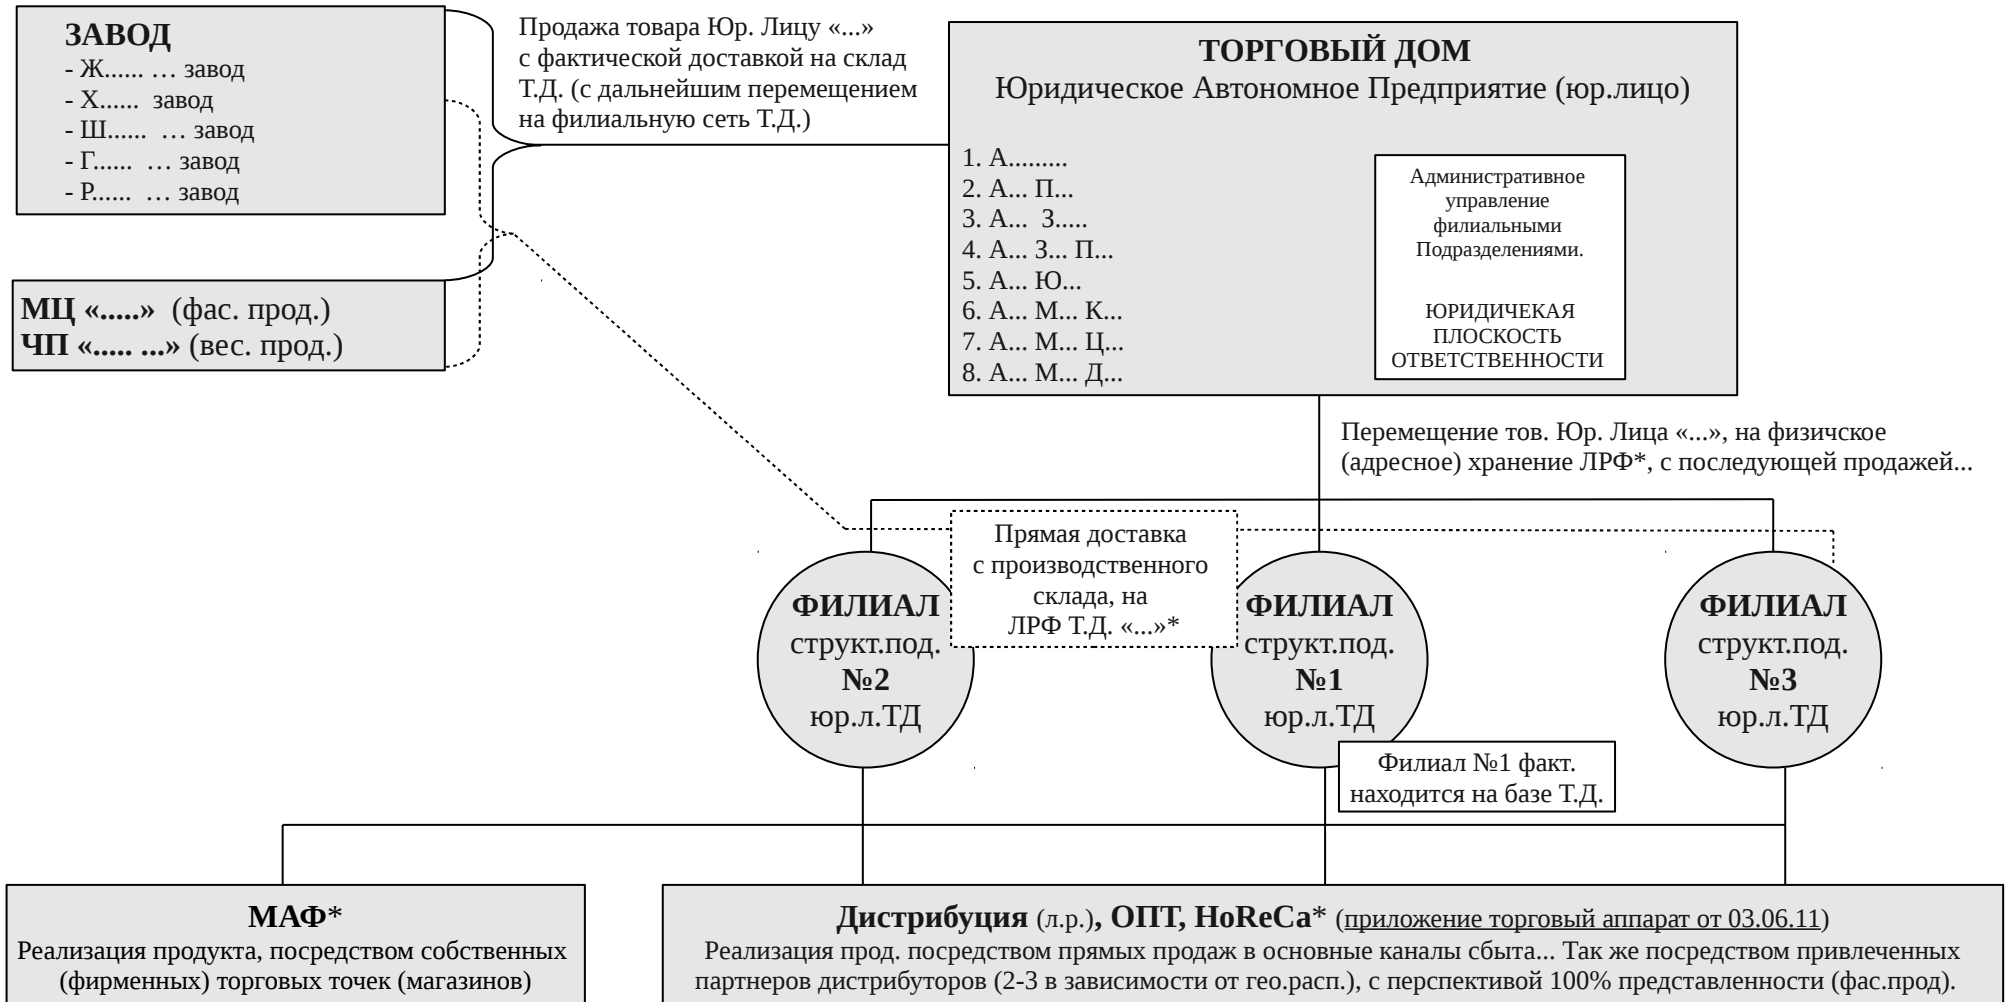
ЗАВОД
- Ж...... … завод
- Х...... завод
- Ш...... … завод
- Г...... … завод
- Р...... … завод

Продажа товара Юр. Лицу «...» с фактической доставкой на склад Т.Д. (с дальнейшим перемещением на филиальную сеть Т.Д.)

ТОРГОВЫЙ ДОМ
Юридическое Автономное Предприятие (юр.лицо)

1. А.........
2. А... П...
3. А... З.....
4. А... З... П...
5. А... Ю...
6. А... М... К...
7. А... М... Ц...
8. А... М... Д...

Административное управление филиальными Подразделениями.

ЮРИДИЧЕКАЯ ПЛОСКОСТЬ ОТВЕТСТВЕННОСТИ

МЦ «.....» (фас. прод.)
ЧП «..... ...» (вес. прод.)

Перемещение тов. Юр. Лица «...», на физичское (адресное) хранение ЛРФ*, с последующей продажей...

Прямая доставка с производственного склада, на ЛРФ Т.Д. «...»*

ФИЛИАЛ
структ.под.
№2
юр.л.ТД

ФИЛИАЛ
структ.под.
№1
юр.л.ТД

ФИЛИАЛ
структ.под.
№3
юр.л.ТД

Филиал №1 факт. находится на базе Т.Д.

МАФ*
Реализация продукта, посредством собственных (фирменных) торговых точек (магазинов)

Дистрибуция (л.р.), ОПТ, HoReCa* (приложение торговый аппарат от 03.06.11)
Реализация прод. посредством прямых продаж в основные каналы сбыта... Так же посредством привлеченных партнеров дистрибуторов (2-3 в зависимости от гео.расп.), с перспективой 100% представленности (фас.прод).